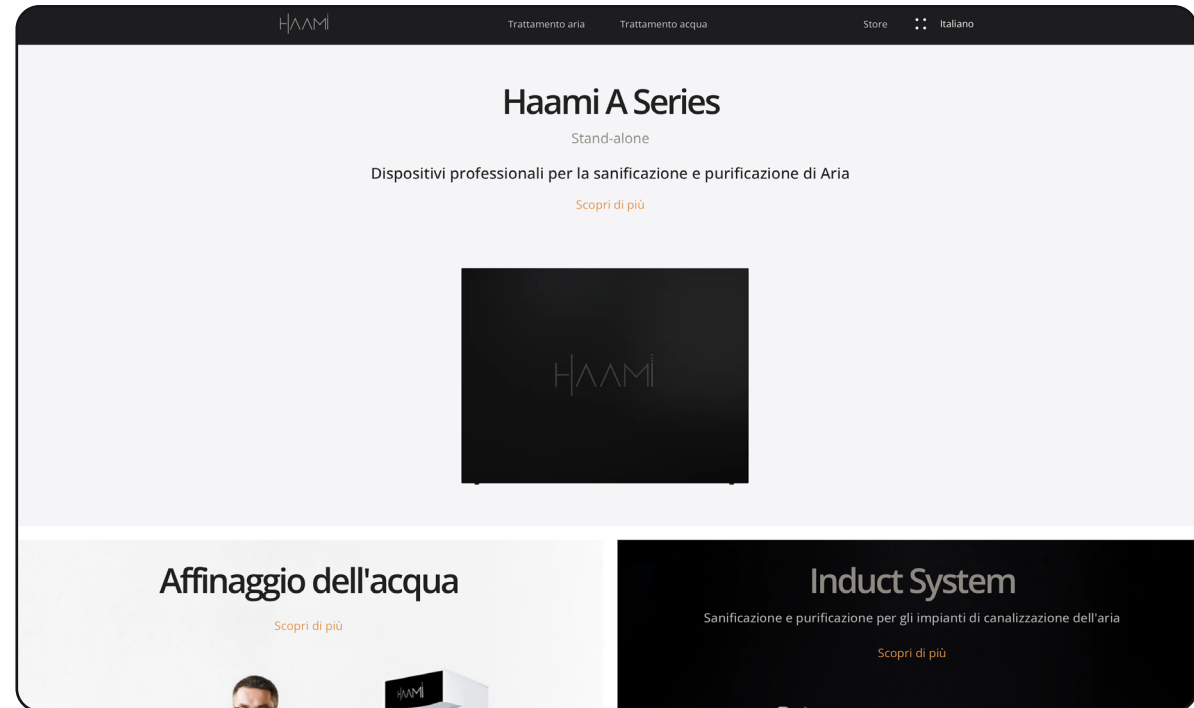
HAAMI

Trattamento aria Trattamento acqua

Store Italiano

Haami A Series

Stand-alone

Dispositivi professionali per la sanificazione e purificazione di Aria

Scopri di più

HAAMI

Affinaggio dell'acqua

Scopri di più

HAAMI

Induct System

Sanificazione e purificazione per gli impianti di canalizzazione dell'aria

Scopri di più